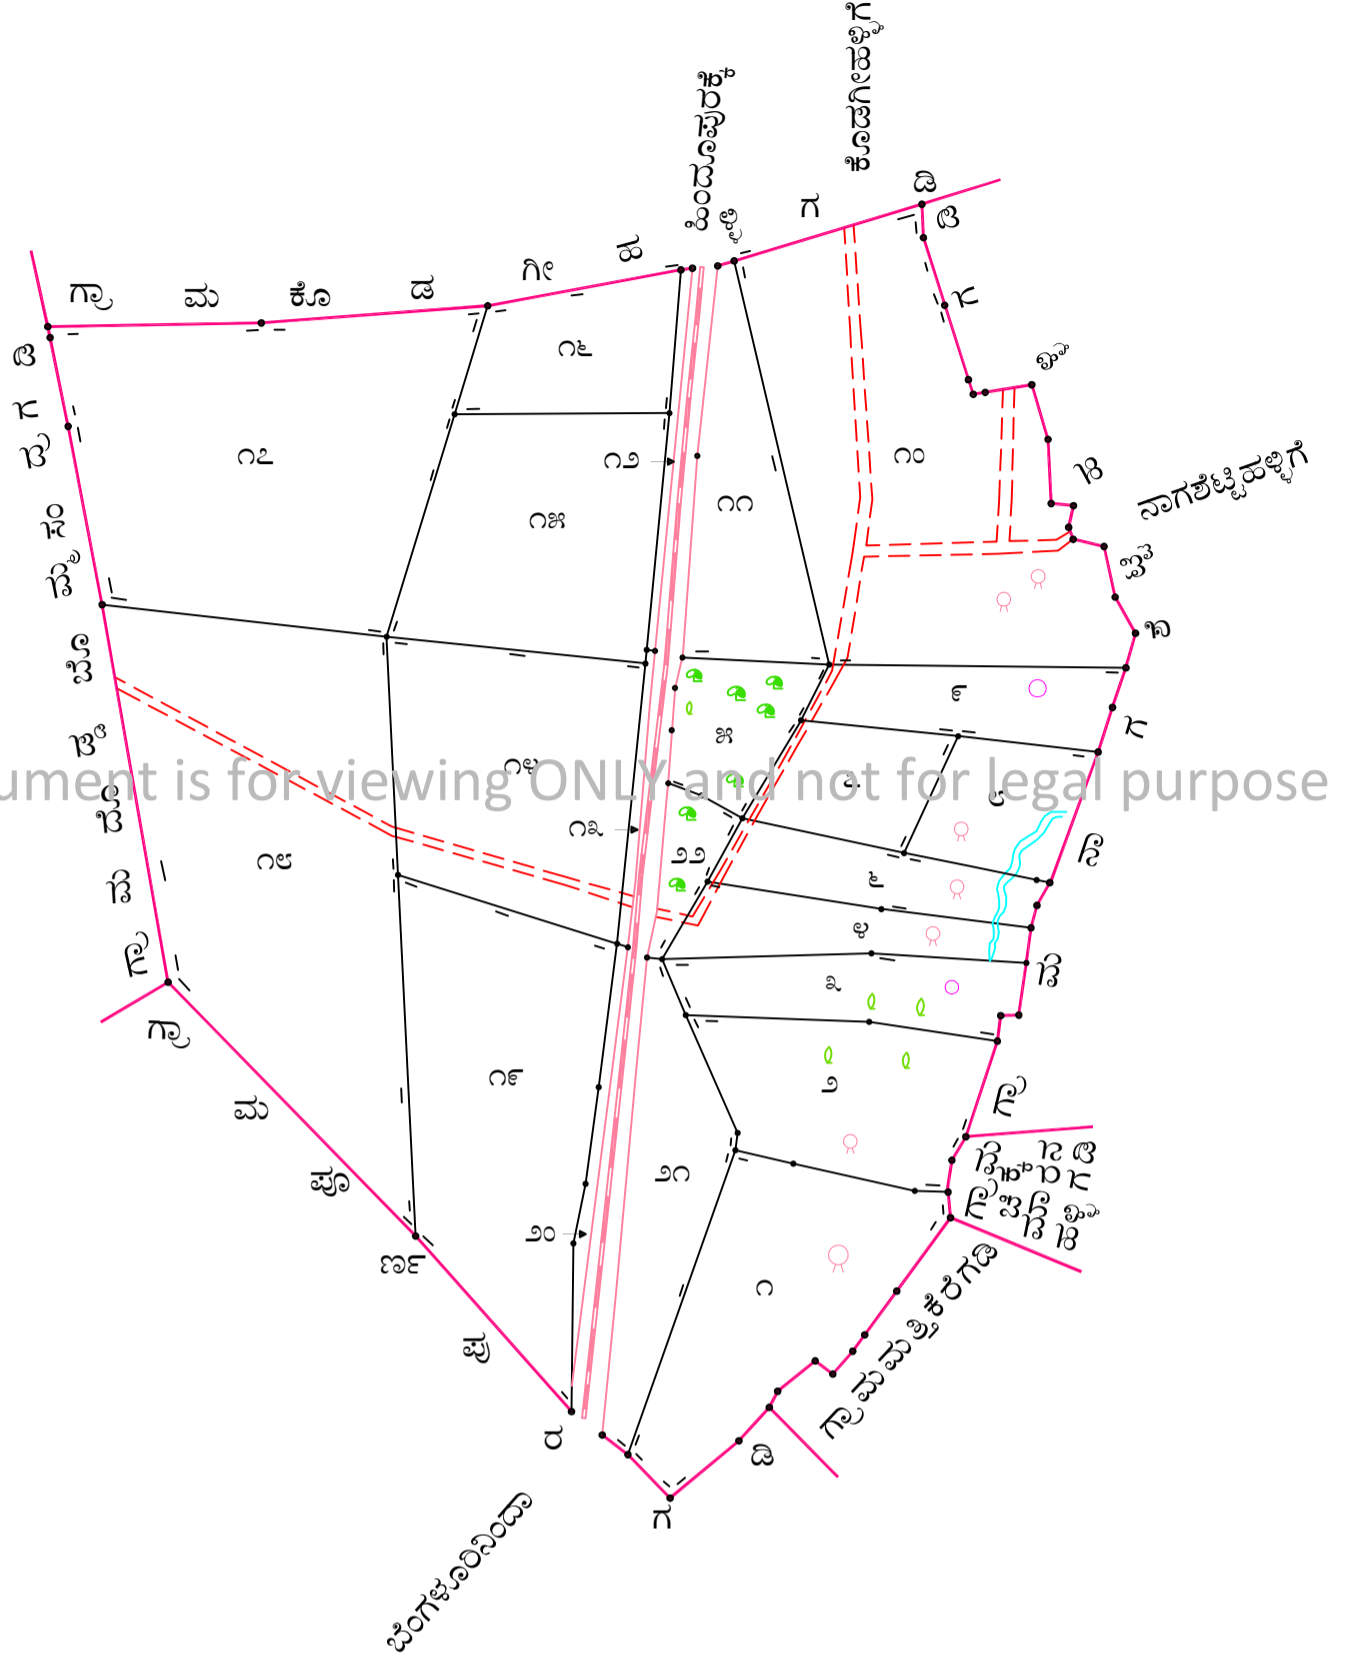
ಗ್ರಾ ಮ ಕೊ ಡ ಗೀ ಹ ಳ್ಳಿ ಗ ಡಿ
ಹೊಸೂರಿಗೆ
ಚಿಂತಾಮಣಿಗೆ
ಸ ರ ಹ ದ್ದು
ನಾಗಶೆಟ್ಟಿಹಳ್ಳಿಗೆ
ಗ್ರಾಮ ಪ್ರ ಪ್ರ ಪ
ಬೆಂಗಳೂರಿನಿಂದಾ
ಗ ಡಿ
ಗ್ರಾಮಮುತ್ಕೂರಗಡಿ
ಡಿ ಗ ರ ಹ ದ್ದು
ಸ ರ ಹ ದ್ದು
ಡಿ ಗ ರ ಹ ದ್ದು
೧೭ ೧೮ ೧೬ ೧೫ ೧೪ ೧೩ ೧೨ ೧೧ ೧೦ ೯ ೮ ೭ ೬ ೫ ೪ ೩ ೨ ೧ ೨೨ ೨೧ ೨೦ ೧೯
ument is for viewing ONLY and not for legal purpose